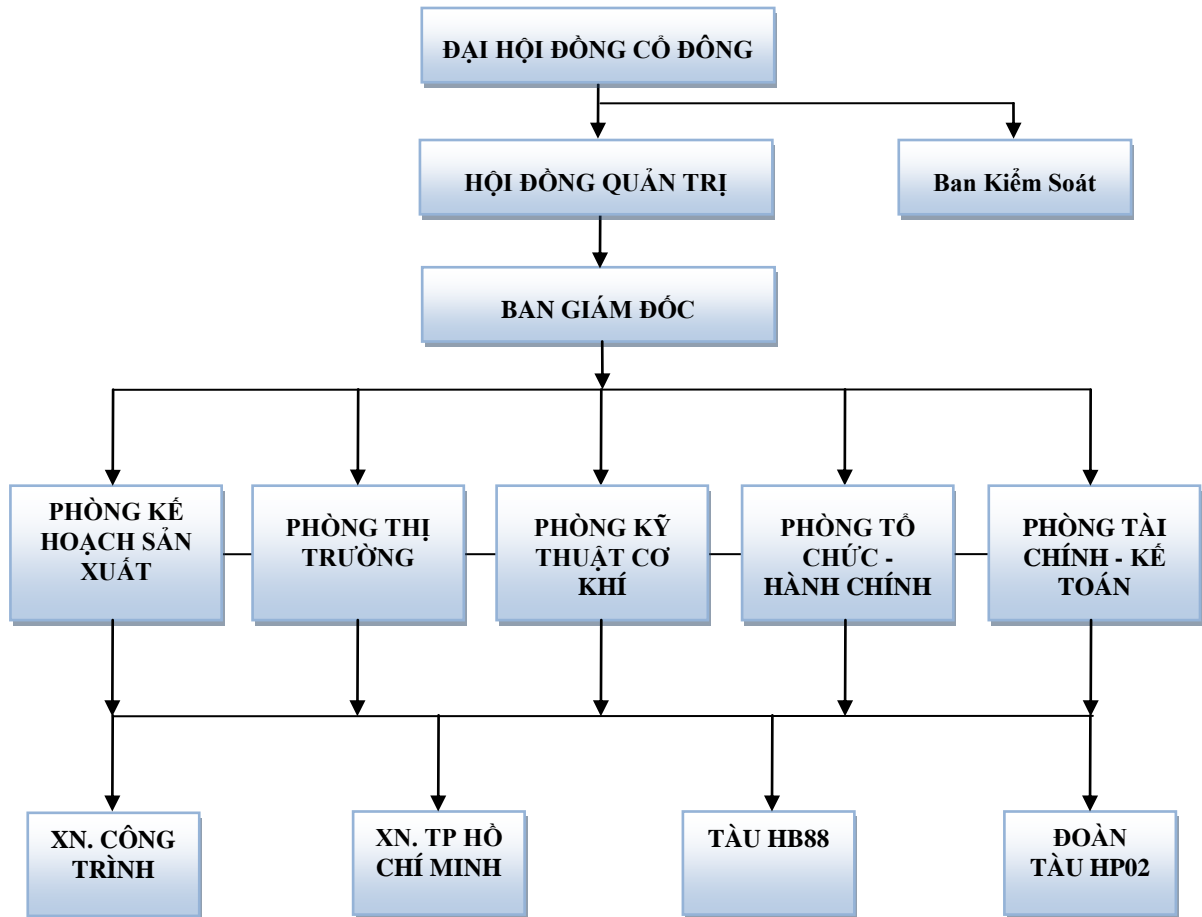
ĐẠI HỘI ĐỒNG CỔ ĐÔNG

HỘI ĐỒNG QUẢN TRỊ

Ban Kiểm Soát

BAN GIÁM ĐỐC

PHÒNG KẾ HOẠCH SẢN XUẤT

PHÒNG THỊ TRƯỜNG

PHÒNG KỸ THUẬT CƠ KHÍ

PHÒNG TỔ CHỨC - HÀNH CHÍNH

PHÒNG TÀI CHÍNH - KẾ TOÁN

XN. CÔNG TRÌNH

XN. TP HỒ CHÍ MINH

TÀU HB88

ĐOÀN TÀU HP02